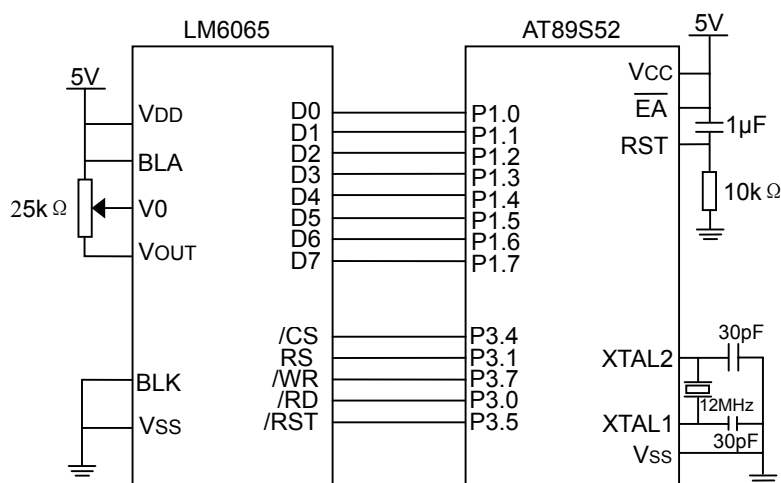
LM6065

AT89S52

5V

5V

VDD

BLA

$25k\,\Omega$

V0

VOUT

BLK

VSS

D0
D1
D2
D3
D4
D5
D6
D7

/CS
RS
/WR
/RD
/RST

P1.0
P1.1
P1.2
P1.3
P1.4
P1.5
P1.6
P1.7

P3.4
P3.1
P3.7
P3.0
P3.5

VCC

$\overline{EA}$

RST

1μF

$10k\,\Omega$

30pF

XTAL2

12MHz

XTAL1

30pF

VSS